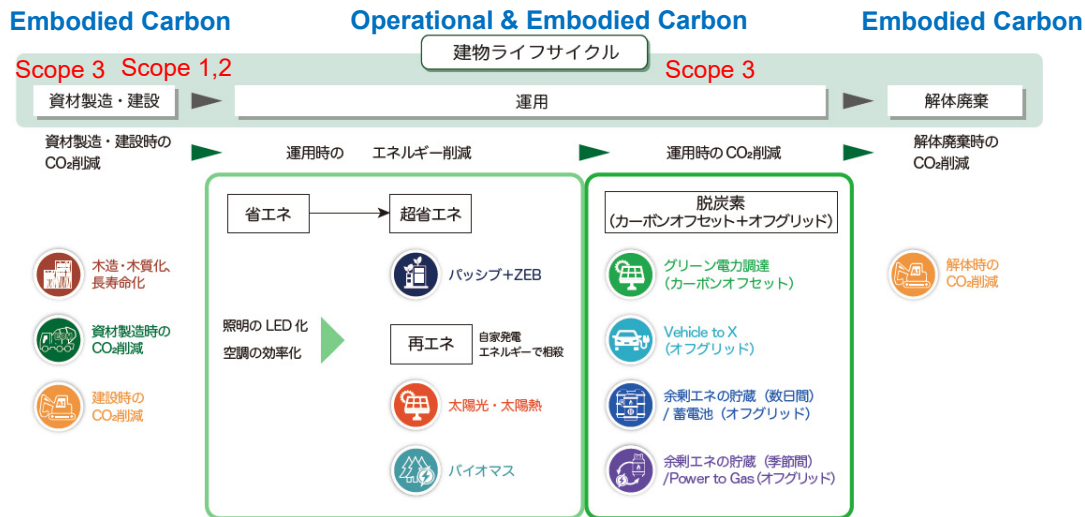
Embodied Carbon

Operational & Embodied Carbon

Embodied Carbon

建物ライフサイクル

Scope 3 Scope 1,2

Scope 3

資材製造・建設

運用

解体廃棄

資材製造・建設時の$CO_2$削減

運用時の エネルギー削減

運用時の$CO_2$削減

解体廃棄時の$CO_2$削減

木造・木質化、長寿命化

資材製造時の$CO_2$削減

建設時の$CO_2$削減

省エネ

超省エネ

パッシブ+ZEB

照明のLED化

空調の効率化

再エネ

自家発電エネルギーで相殺

太陽光・太陽熱

バイオマス

脱炭素
(カーボンオフセット+オフグリッド)

グリーン電力調達
(カーボンオフセット)

Vehicle to X
(オフグリッド)

余剰エネの貯蔵(数日間)
/ 蓄電池(オフグリッド)

余剰エネの貯蔵(季節間)
/Power to Gas(オフグリッド)

解体時の$CO_2$削減